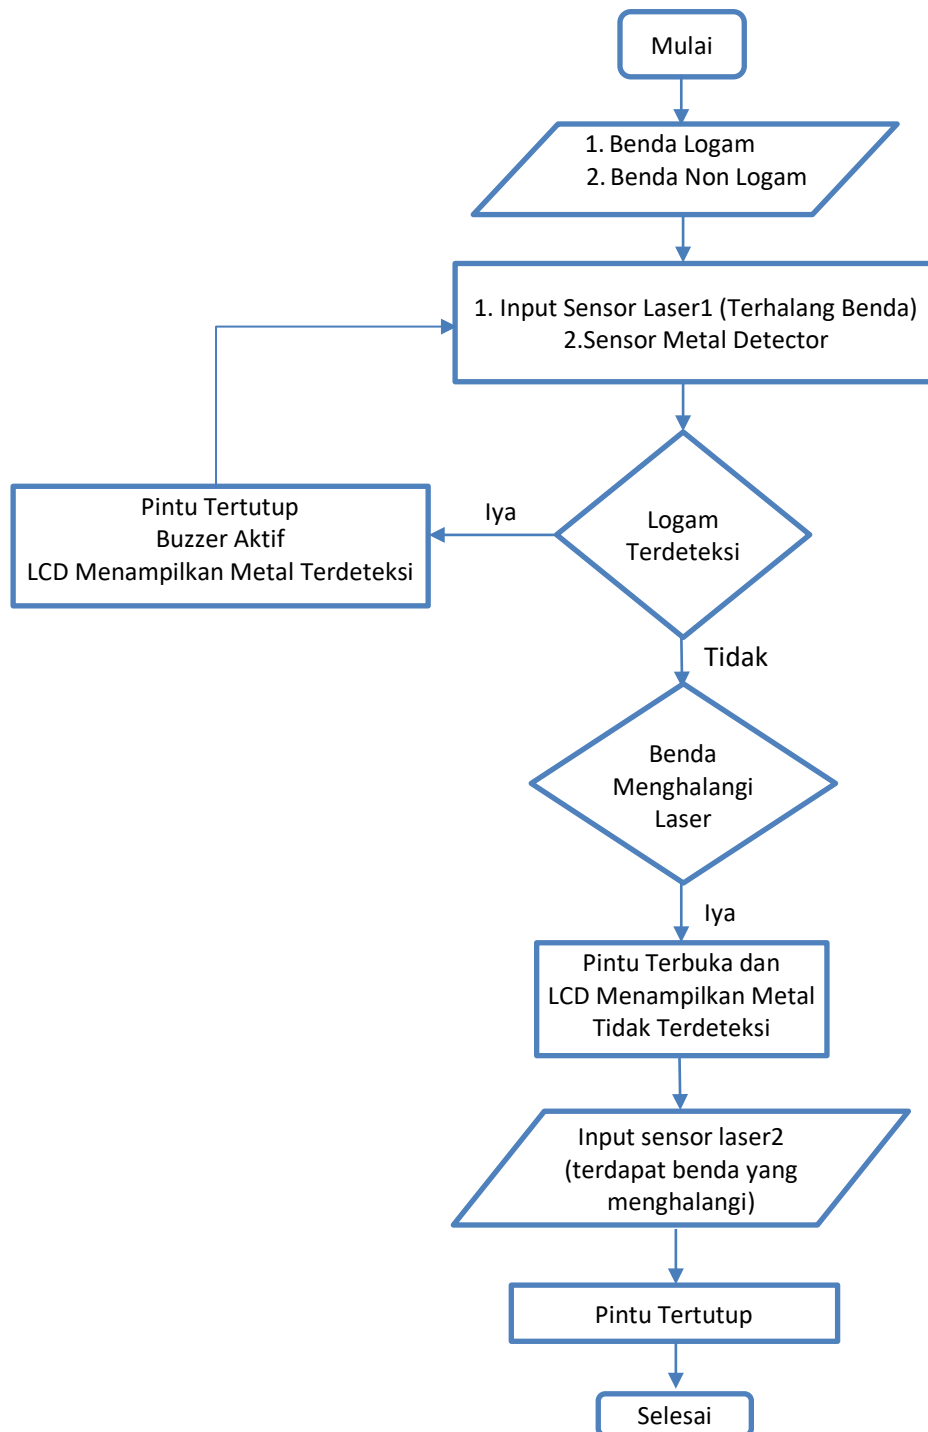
Mulai

1. Benda Logam
2. Benda Non Logam

1. Input Sensor Laser1 (Terhalang Benda)
2.Sensor Metal Detector

Logam Terdeteksi

Iya

Pintu Tertutup
Buzzer Aktif
LCD Menampilkan Metal Terdeteksi

Tidak

Benda Menghalangi Laser

Iya

Pintu Terbuka dan LCD Menampilkan Metal Tidak Terdeteksi

Input sensor laser2 (terdapat benda yang menghalangi)

Pintu Tertutup

Selesai